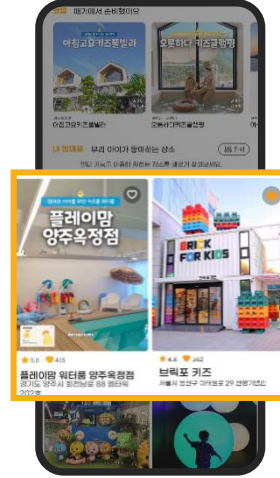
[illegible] 에서 준비했어요

아침고요키즈풀빌라

오로하다 키즈글램핑

아침고요키즈풀빌라

오로하다키즈글램핑

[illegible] 우리 아이가 좋아하는 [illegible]

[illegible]

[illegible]

플레이맘 양주옥정점

5.0 415

플레이맘 워터룸 양주옥정점

경기도 양주시 회천남로 88 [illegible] 202호

BRICK FOR KIDS

4.8 262

브릭포 키즈

서울시 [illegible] 29 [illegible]